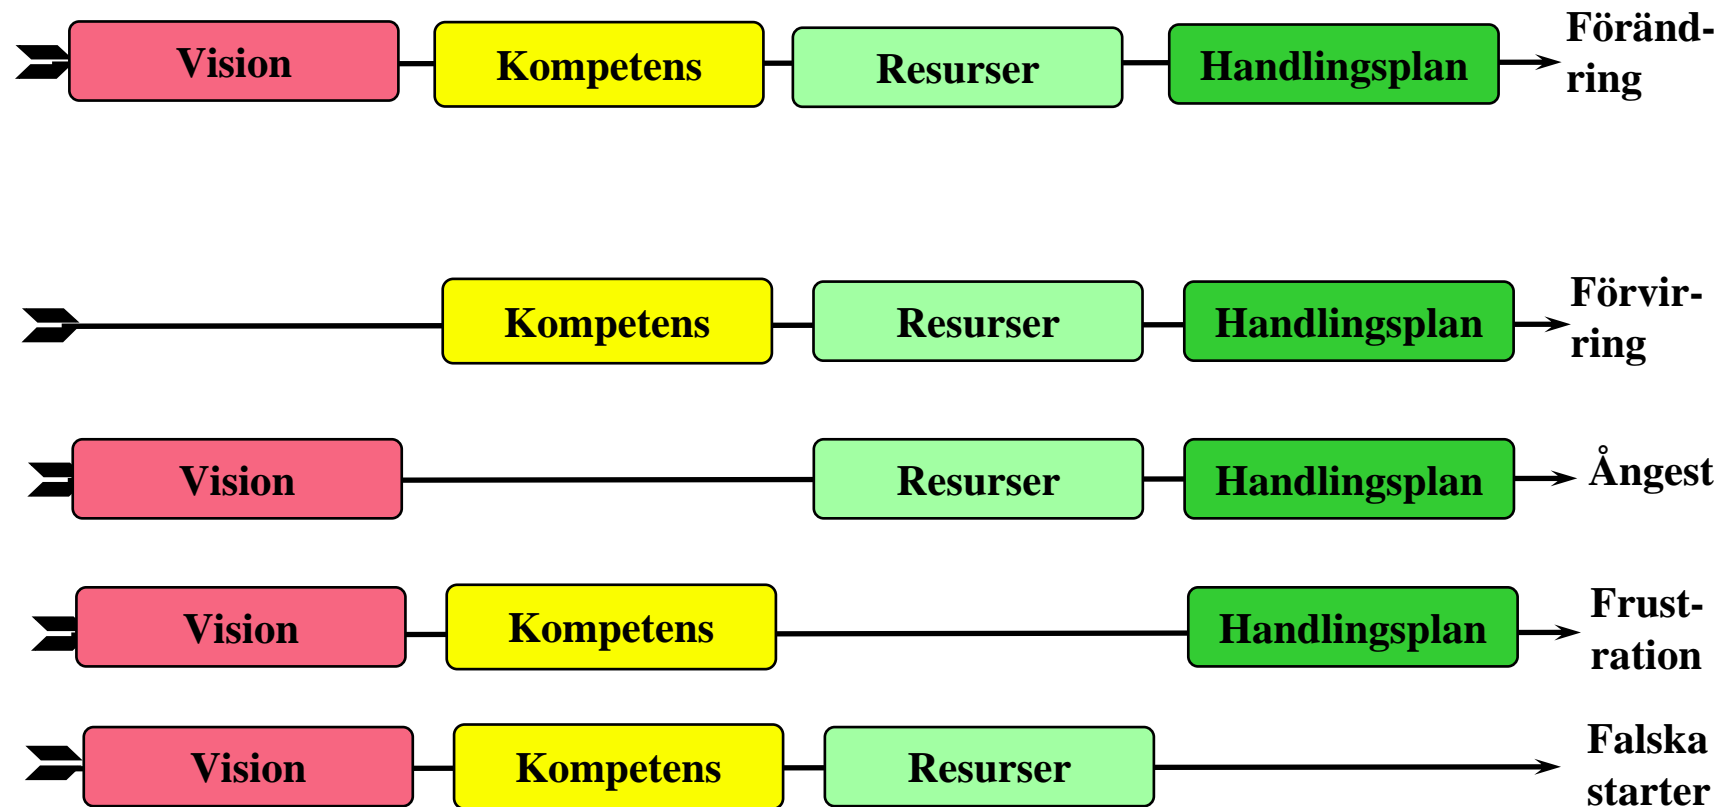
Vision Kompetens Resurser Handlingsplan Förändring

Kompetens Resurser Handlingsplan Förvirring

Vision Resurser Handlingsplan Ångest

Vision Kompetens Handlingsplan Frustration

Vision Kompetens Resurser Falska starter